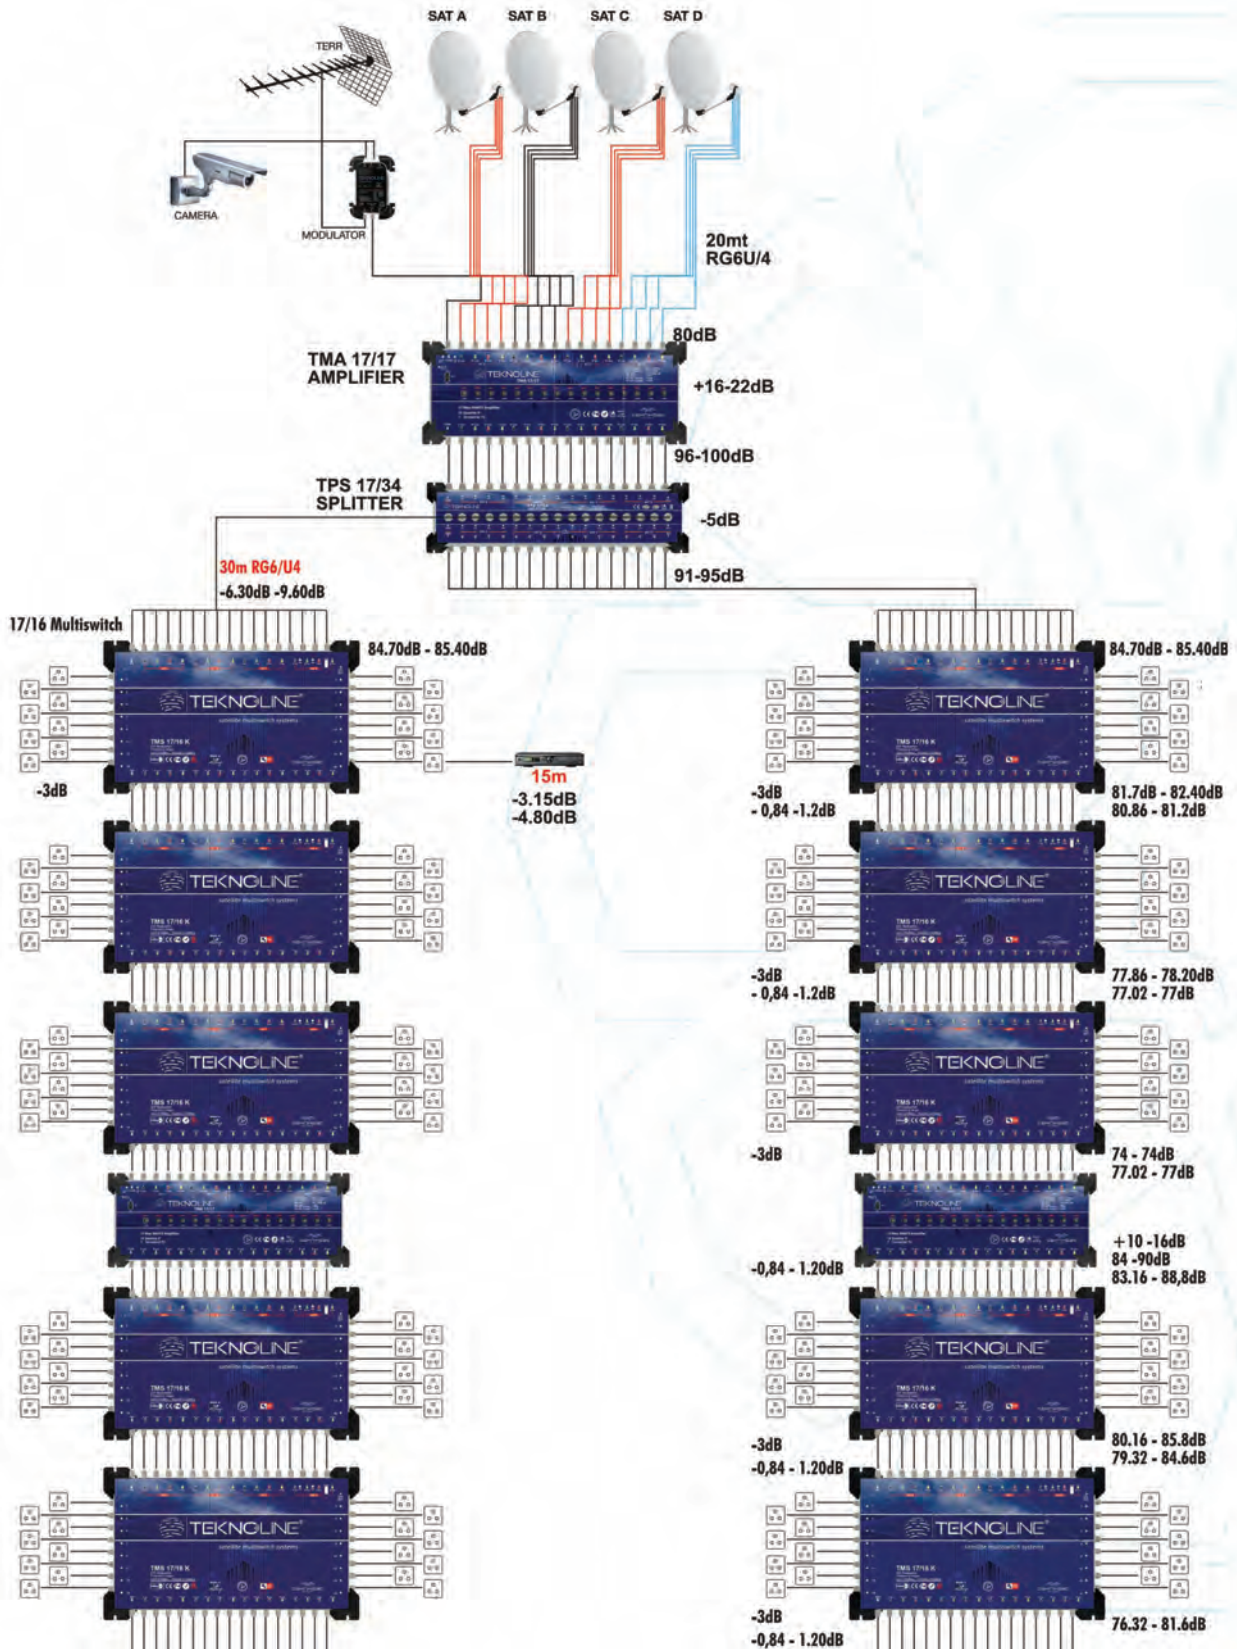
SAT A
SAT B
SAT C
SAT D
TERR
CAMERA
MODULATOR
20mt RG6U/4
80dB
TMA 17/17 AMPLIFIER
TEKNOLINE
+16-22dB
96-100dB
TPS 17/34 SPLITTER
-5dB
91-95dB
30m RG6/U4
-6.30dB -9.60dB
17/16 Multiswitch
84.70dB - 85.40dB
TEKNOLINE
84.70dB - 85.40dB
TEKNOLINE
15m
-3.15dB
-4.80dB
-3dB
-3dB
- 0,84 -1.2dB
81.7dB - 82.40dB
80.86 - 81.2dB
TEKNOLINE
TEKNOLINE
-3dB
- 0,84 -1.2dB
77.86 - 78.20dB
77.02 - 77dB
TEKNOLINE
TEKNOLINE
-3dB
74 - 74dB
77.02 - 77dB
TEKNOLINE
TEKNOLINE
+10 -16dB
84 -90dB
83.16 - 88,8dB
-0,84 - 1.20dB
TEKNOLINE
TEKNOLINE
-3dB
-0,84 - 1.20dB
80.16 - 85.8dB
79.32 - 84.6dB
TEKNOLINE
TEKNOLINE
-3dB
-0,84 - 1.20dB
76.32 - 81.6dB